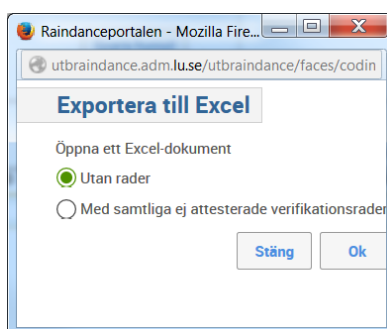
Raindanceportalen - Mozilla Fire...

utbraindance.adm.lu.se/utbraindance/faces/codin

Exportera till Excel

Öppna ett Excel-dokument

Utan rader

Med samtliga ej attesterade verifikationsrader

Stäng

Ok